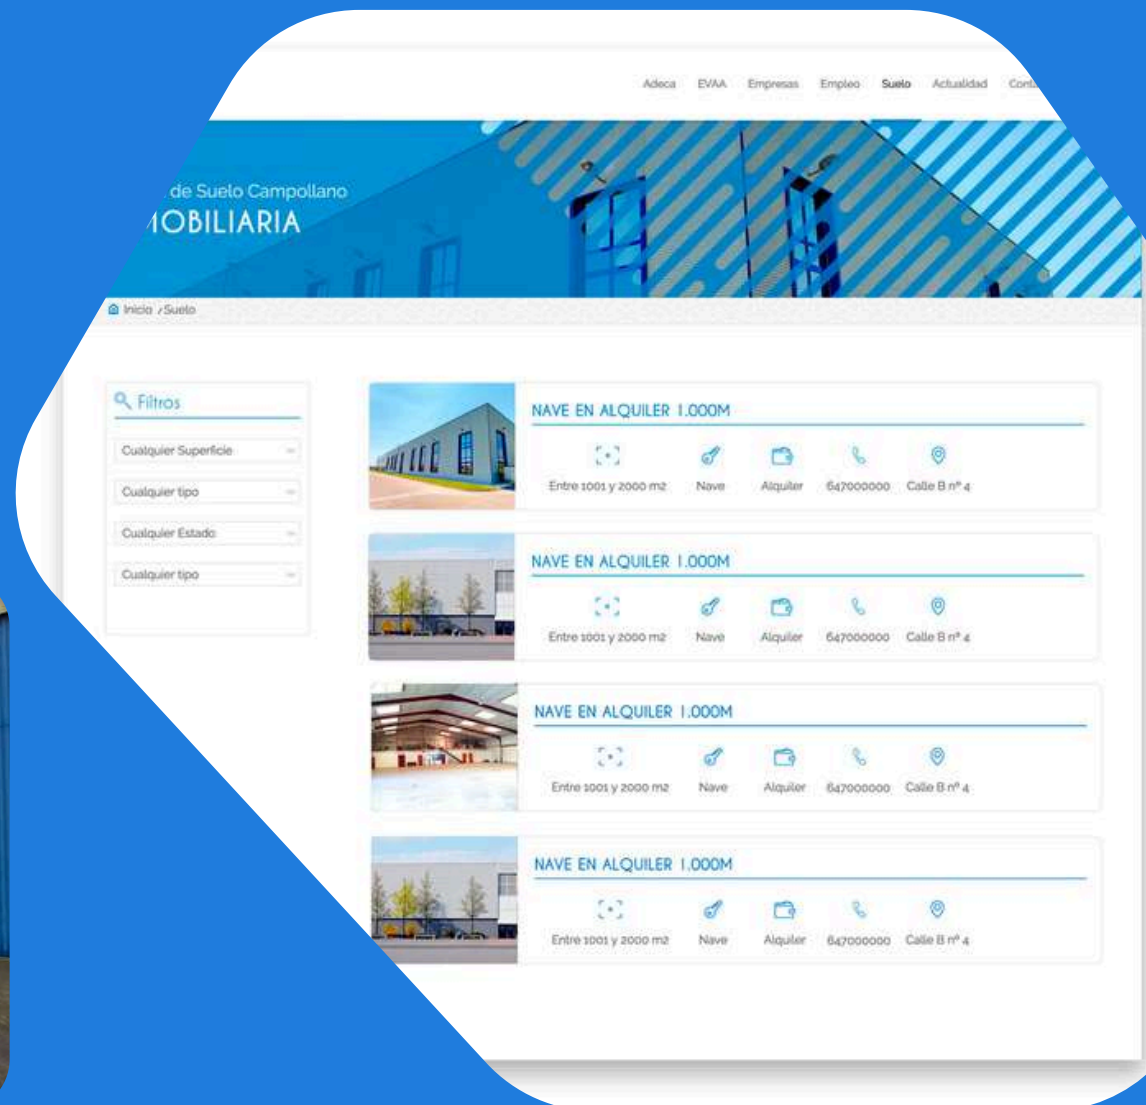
Adeca EVAA Empresas Empleo Suelo Actualidad Cont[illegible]

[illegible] de Suelo Campollano
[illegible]OBILIARIA

Inicio / Suelo

Filtros

Cualquier Superficie

Cualquier tipo

Cualquier Estado

Cualquier tipo

NAVE EN ALQUILER 1.000M

Entre 1001 y 2000 m2 Nave Alquiler 647000000 Calle B nº 4

NAVE EN ALQUILER 1.000M

Entre 1001 y 2000 m2 Nave Alquiler 647000000 Calle B nº 4

NAVE EN ALQUILER 1.000M

Entre 1001 y 2000 m2 Nave Alquiler 647000000 Calle B nº 4

NAVE EN ALQUILER 1.000M

Entre 1001 y 2000 m2 Nave Alquiler 647000000 Calle B nº 4